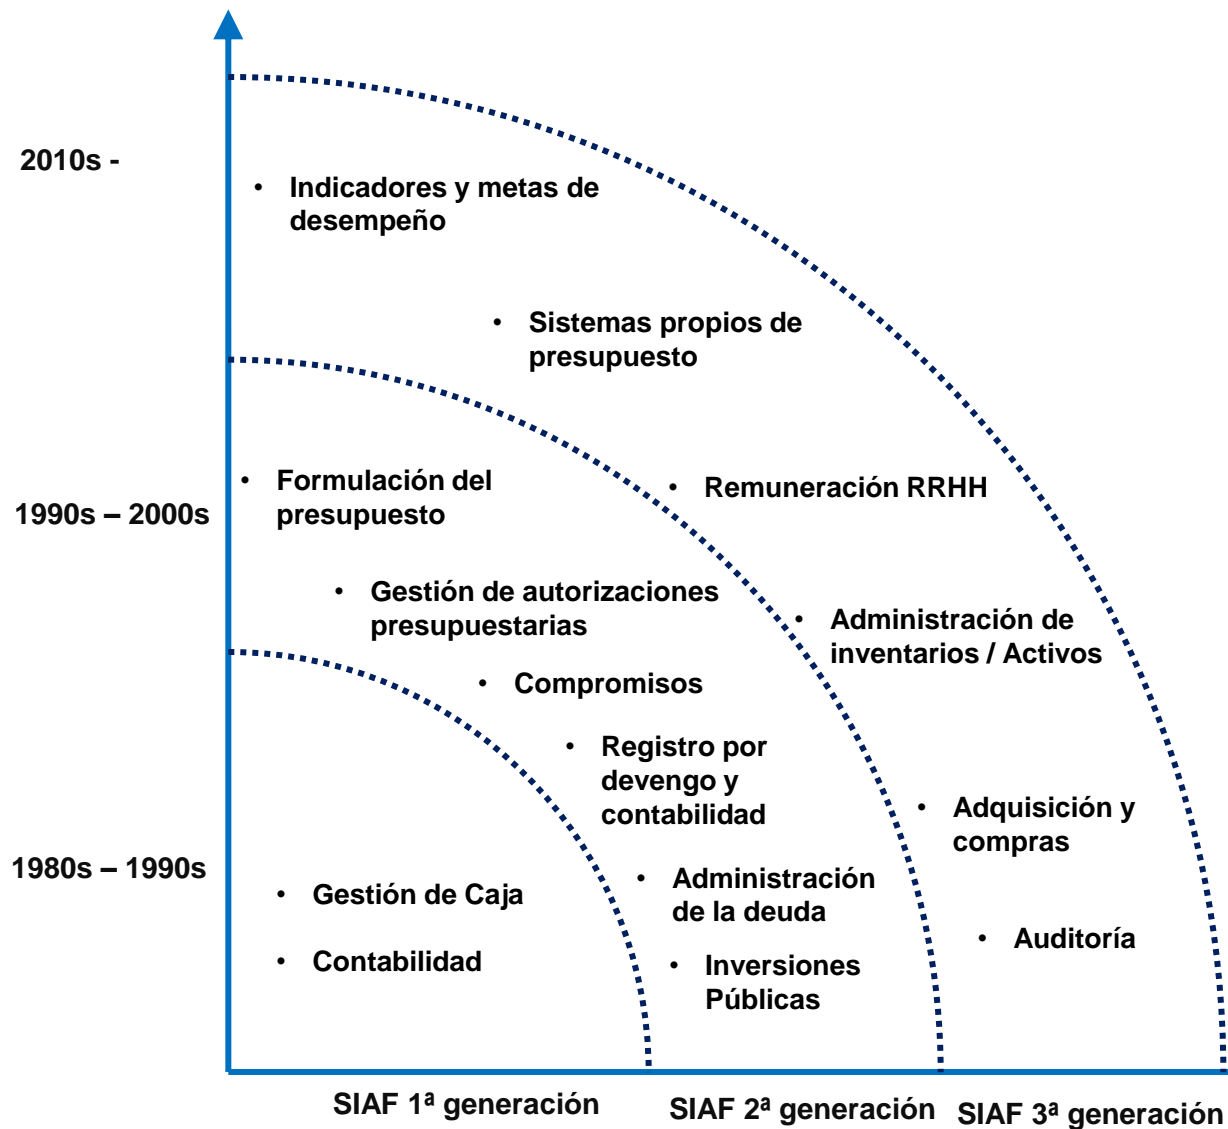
2010s -

• Indicadores y metas de desempeño

• Sistemas propios de presupuesto

• Formulación del presupuesto

1990s – 2000s

• Remuneración RRHH

• Gestión de autorizaciones presupuestarias

• Administración de inventarios / Activos

• Compromisos

• Registro por devengo y contabilidad

• Adquisición y compras

1980s – 1990s

• Gestión de Caja

• Administración de la deuda

• Auditoría

• Contabilidad

• Inversiones Públicas

SIAF 1ª generación

SIAF 2ª generación

SIAF 3ª generación